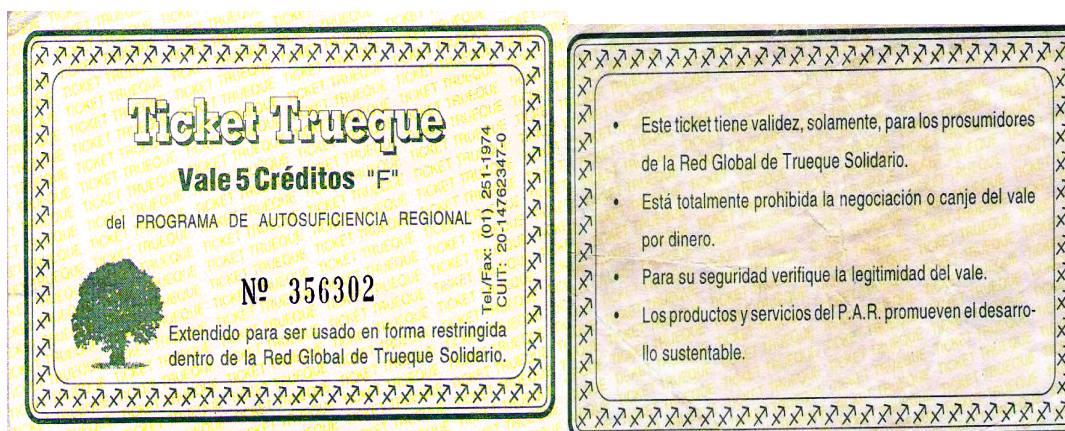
Ticket Trueque

Vale 5 Créditos "F"

del PROGRAMA DE AUTOSUFICIENCIA REGIONAL

Nº 356302

Extendido para ser usado en forma restringida dentro de la Red Global de Trueque Solidario.

Tel/Fax: (01) 251-1974
CUIT: 20-14762347-0

• Este ticket tiene validez, solamente, para los prosumidores de la Red Global de Trueque Solidario.

• Está totalmente prohibida la negociación o canje del vale por dinero.

• Para su seguridad verifique la legitimidad del vale.

• Los productos y servicios del P.A.R. promueven el desarrollo sustentable.